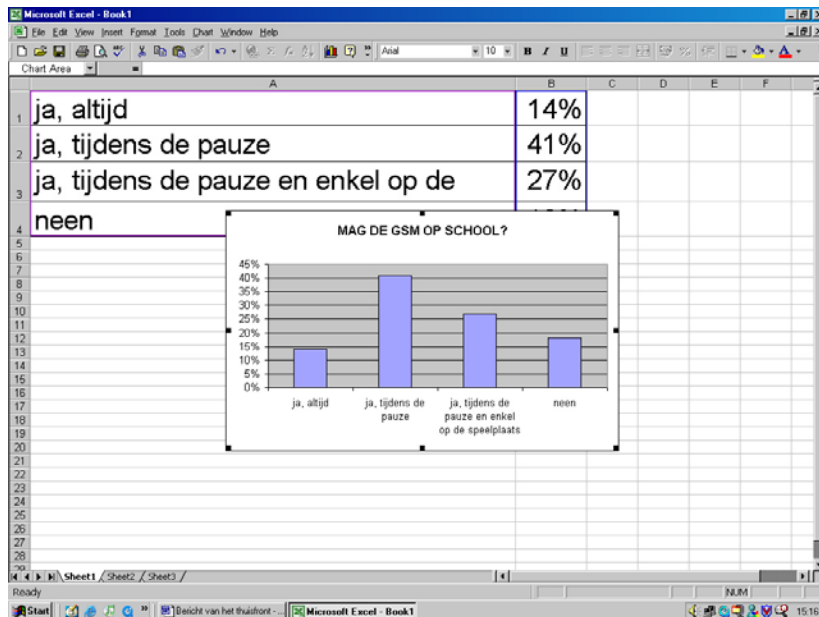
Microsoft Excel - Book1

File Edit View Insert Format Tools Chart Window Help

Arial 10 B I U

Chart Area

| | A | B | C | D | E | F |
|---|---|---|---|---|---|---|
| 1 | ja, altijd | 14% | | | | |
| 2 | ja, tijdens de pauze | 41% | | | | |
| 3 | ja, tijdens de pauze en enkel op de | 27% | | | | |
| 4 | neen | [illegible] | | | | |

MAG DE GSM OP SCHOOL?

45%
40%
35%
30%
25%
20%
15%
10%
5%
0%

ja, altijd
ja, tijdens de pauze
ja, tijdens de pauze en enkel op de speelplaats
neen

5 6 7 8 9 10 11 12 13 14 15 16 17 18 19 20 21 22 23 24 25 26 27 28

Sheet1 Sheet2 Sheet3

Ready

NUM

Start

Bericht van het thuisfront - ...

Microsoft Excel - Book1

15:16